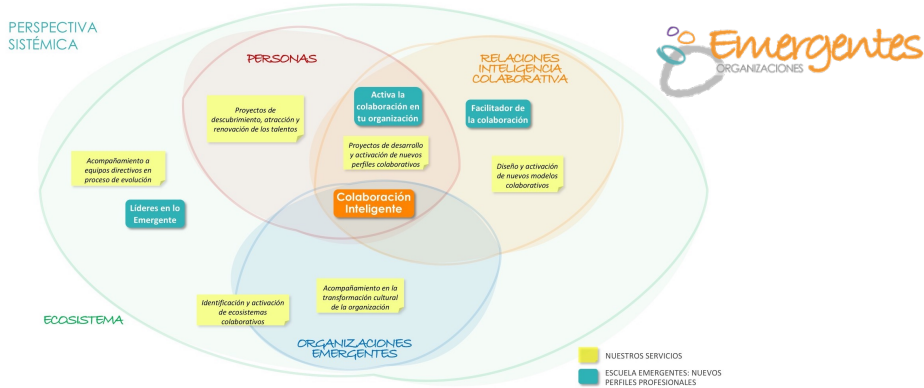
PERSPECTIVA SISTÉMICA

Emergentes
ORGANIZACIONES

PERSONAS

RELACIONES INTELIGENCIA COLABORATIVA

Proyectos de descubrimiento, atracción y renovación de los talentos

Activa la colaboración en tu organización

Facilitador de la colaboración

Proyectos de desarrollo y activación de nuevos perfiles colaborativos

Acompañamiento a equipos directivos en proceso de evolución

Diseño y activación de nuevos modelos colaborativos

Líderes en lo Emergente

Colaboración Inteligente

Acompañamiento en la transformación cultural de la organización

Identificación y activación de ecosistemas colaborativos

ECOSISTEMA

ORGANIZACIONES EMERGENTES

NUESTROS SERVICIOS

ESCUELA EMERGENTES: NUEVOS PERFILES PROFESIONALES